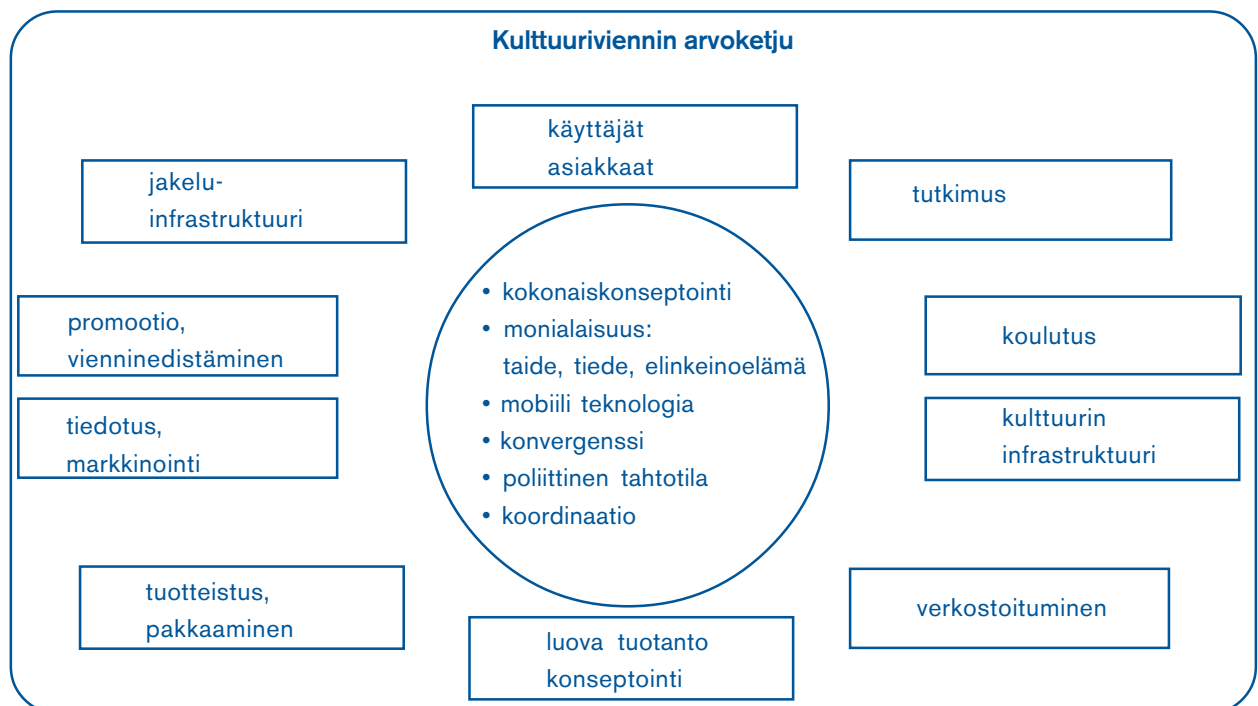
Kulttuuriviennin arvoketju

käyttäjät
asiakkaat

jakelu-
infrastruktuuri

tutkimus

promootio,
vienninedistäminen

koulutus

tiedotus,
markkinointi

kulttuurin
infrastruktuuri

• kokonaiskonseptointi
• monialaisuus: taide, tiede, elinkeinoelämä
• mobiili teknologia
• konvergenssi
• poliittinen tahtotila
• koordinaatio

tuotteistus,
pakkaaminen

verkostoituminen

luova tuotanto
konseptointi